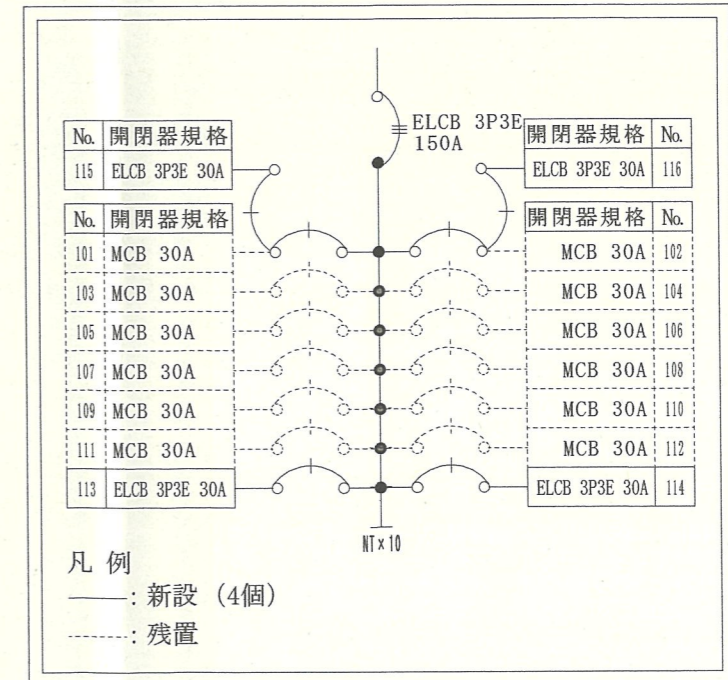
ELCB 3P3E
150A

| No. | 開閉器規格 |
|---|---|
| 115 | ELCB 3P3E 30A |

| 開閉器規格 | No. |
|---|---|
| ELCB 3P3E 30A | 116 |

| No. | 開閉器規格 |
|---|---|
| 101 | MCB 30A |
| 103 | MCB 30A |
| 105 | MCB 30A |
| 107 | MCB 30A |
| 109 | MCB 30A |
| 111 | MCB 30A |
| 113 | ELCB 3P3E 30A |

| 開閉器規格 | No. |
|---|---|
| MCB 30A | 102 |
| MCB 30A | 104 |
| MCB 30A | 106 |
| MCB 30A | 108 |
| MCB 30A | 110 |
| MCB 30A | 112 |
| ELCB 3P3E 30A | 114 |

NT×10

凡 例
——: 新設 (4個)
------: 残置